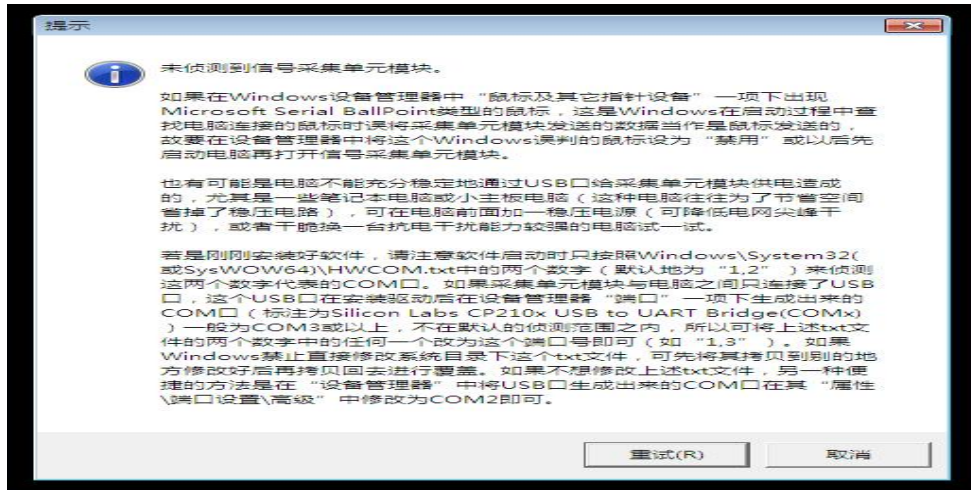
提示

未侦测到信号采集单元模块。

如果在Windows设备管理器中"鼠标及其它指针设备"一项下出现Microsoft Serial BallPoint类型的鼠标，这是Windows在启动过程中查找电脑连接的鼠标时误将采集单元模块发送的数据当作是鼠标发送的，故要在设备管理器中将这个Windows误判的鼠标设为"禁用"或以后先启动电脑再打开信号采集单元模块。

也有可能是电脑不能充分稳定地通过USB口给采集单元模块供电造成的，尤其是一些笔记本电脑或小主板电脑（这种电脑往往为了节省空间省掉了稳压电路），可在电脑前面加一稳压电源（可降低电网尖峰干扰），或者干脆换一台抗电干扰能力较强的电脑试一试。

若是刚刚安装好软件，请注意软件启动时只按照Windows\System32(或SysWOW64)\HWCOM.txt中的两个数字（默认地为"1,2"）来侦测这两个数字代表的COM口。如果采集单元模块与电脑之间只连接了USB口，这个USB口在安装驱动后在设备管理器"端口"一项下生成出来的COM口（标注为Silicon Labs CP210x USB to UART Bridge(COMx)）一般为COM3或以上，不在默认的侦测范围之内，所以可将上述txt文件的两个数字中的任何一个改为这个端口号即可（如"1,3"）。如果Windows禁止直接修改系统目录下这个txt文件，可先将其拷贝到别的地方修改好后再拷贝回去进行覆盖。如果不想修改上述txt文件，另一种便捷的方法是在"设备管理器"中将USB口生成出来的COM口在其"属性\端口设置\高级"中修改为COM2即可。

重试(R)
取消